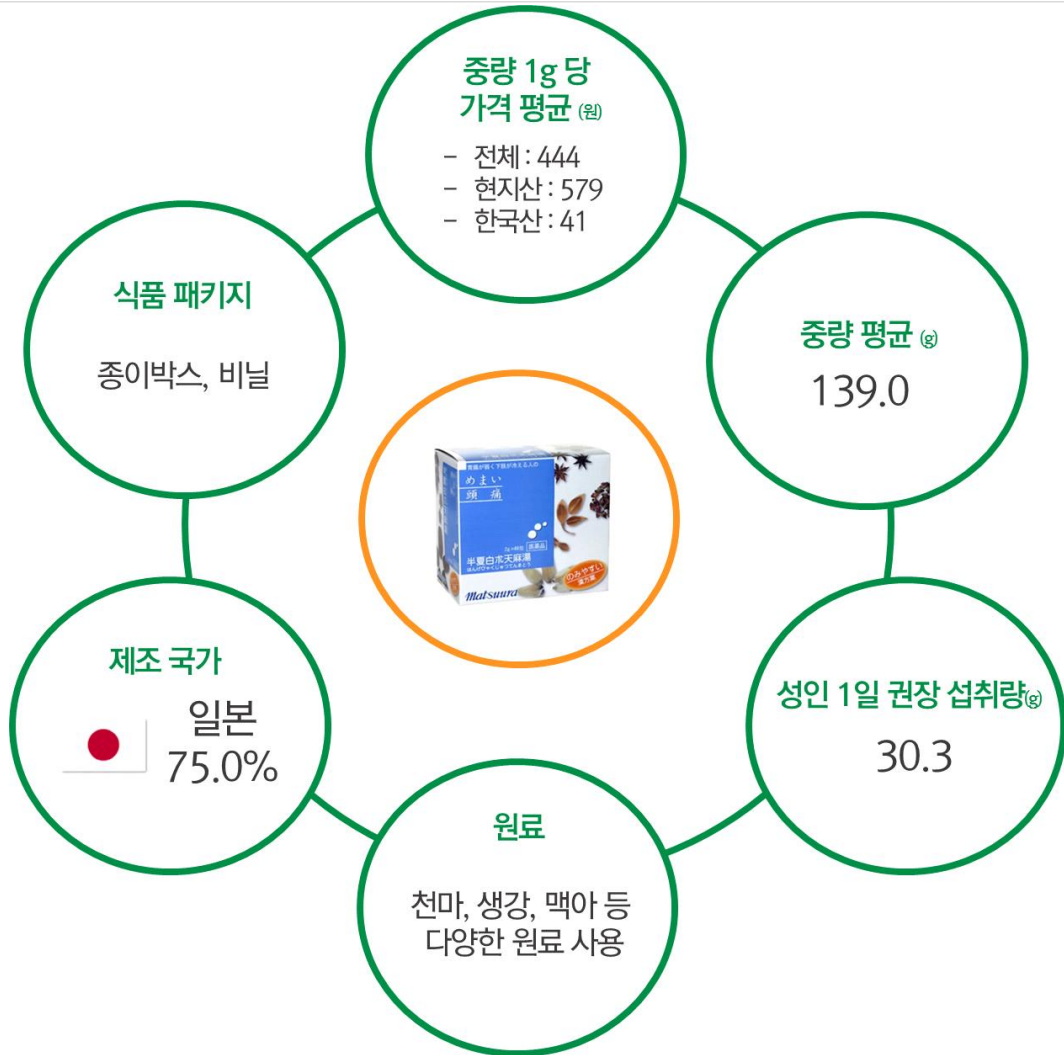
중량 1g 당 가격 평균 (원)

- 전체 : 444
- 현지산 : 579
- 한국산 : 41

식품 패키지

종이박스, 비닐

중량 평균 (g)

139.0

めまい
頭痛

半夏白朮天麻湯

Matsuura

제조 국가

일본
75.0%

성인 1일 권장 섭취량(g)

30.3

원료

천마, 생강, 맥아 등 다양한 원료 사용